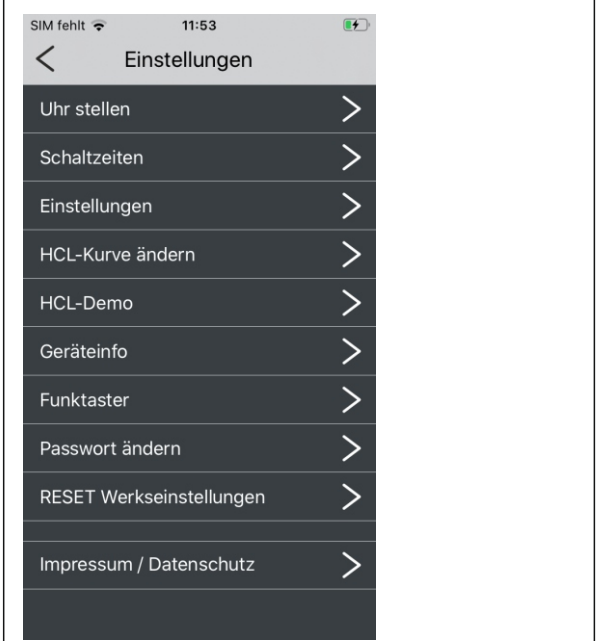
SIM fehlt 11:53

<

Einstellungen

Uhr stellen >

Schaltzeiten >

Einstellungen >

HCL-Kurve ändern >

HCL-Demo >

Geräteinfo >

Funktaster >

Passwort ändern >

RESET Werkseinstellungen >

Impressum / Datenschutz >